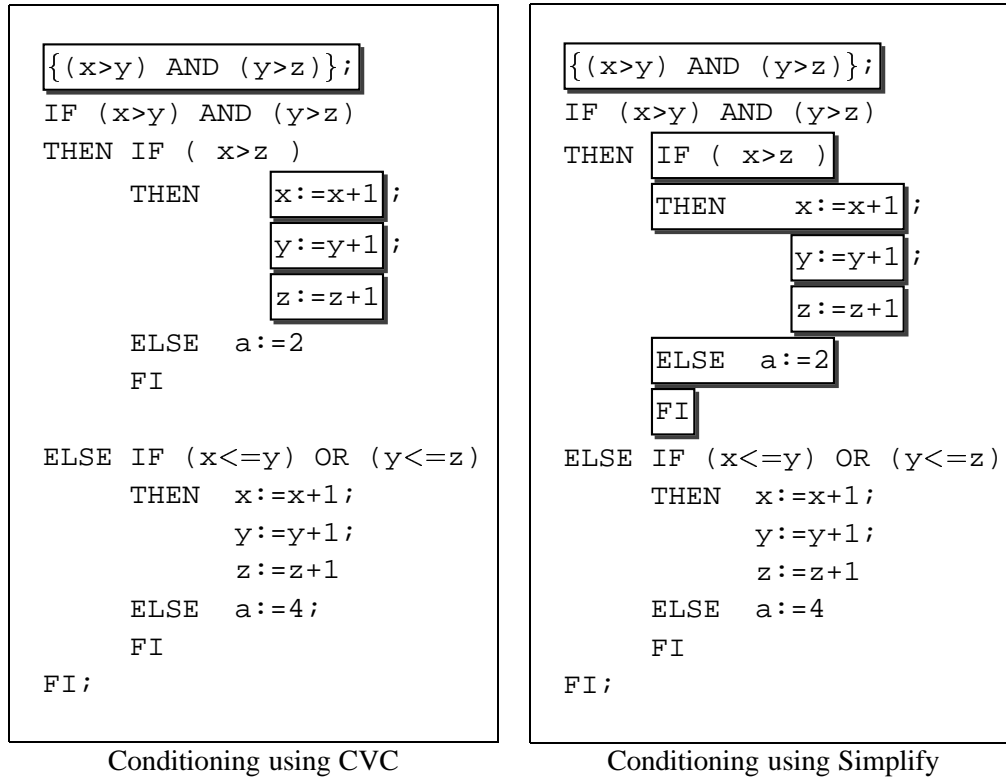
{(x>y) AND (y>z)};
IF (x>y) AND (y>z)
THEN IF ( x>z )
THEN x:=x+1;
y:=y+1;
z:=z+1
ELSE a:=2
FI

ELSE IF (x<=y) OR (y<=z)
THEN x:=x+1;
y:=y+1;
z:=z+1
ELSE a:=4;
FI
FI;

Conditioning using CVC

{(x>y) AND (y>z)};
IF (x>y) AND (y>z)
THEN IF ( x>z )
THEN x:=x+1;
y:=y+1;
z:=z+1
ELSE a:=2
FI
ELSE IF (x<=y) OR (y<=z)
THEN x:=x+1;
y:=y+1;
z:=z+1
ELSE a:=4
FI
FI;

Conditioning using Simplify